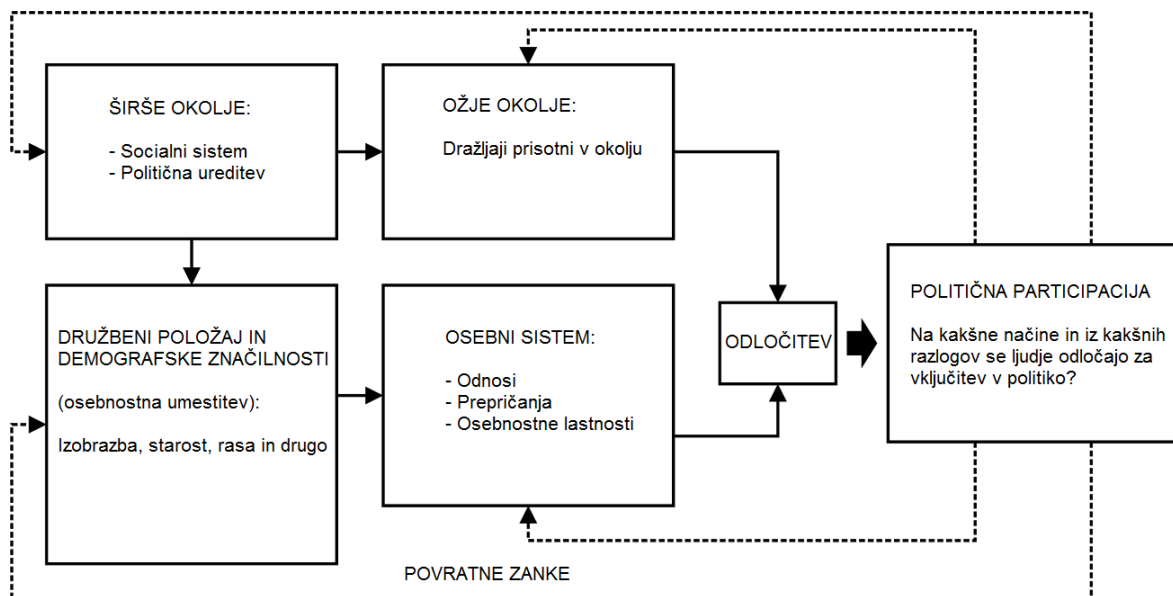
ŠIRŠE OKOLJE:

- Socialni sistem
- Politična ureditev

OŽJE OKOLJE:

Dražljaji prisotni v okolju

DRUŽBENI POLOŽAJ IN DEMOGRAFSKE ZNAČILNOSTI

(osebnostna umestitev):

Izobrazba, starost, rasa in drugo

OSEBNI SISTEM:

- Odnosi
- Prepričanja
- Osebnostne lastnosti

ODLOČITEV

POLITIČNA PARTICIPACIJA

Na kakšne načine in iz kakšnih razlogov se ljudje odločajo za vključitev v politiko?

POVRATNE ZANKE